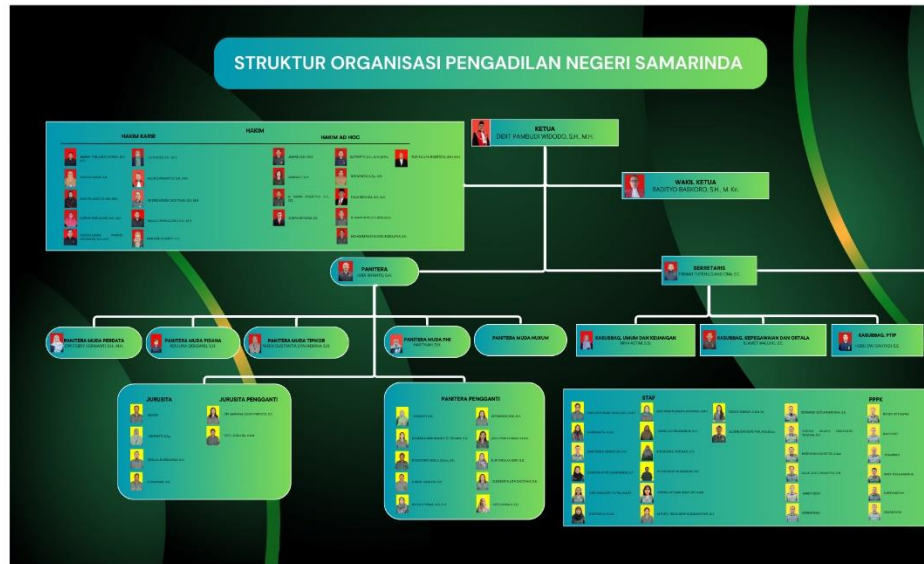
STRUKTUR ORGANISASI PENGADILAN NEGERI SAMARINDA

HAKIM

HAKIM KARIR

HAKIM AD HOC

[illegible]

KETUA
DEDIT PAMBUDI WIDODO, S.H., M.H.

WAKIL KETUA
RADITYO BASKORO, S.H., M.Kn.

PANITERA
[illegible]

SEKRETARIS
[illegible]

PANITERA MUDA PERDATA
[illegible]

PANITERA MUDA PIDANA
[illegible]

PANITERA MUDA TIPIKOR
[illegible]

PANITERA MUDA PHI
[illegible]

PANITERA MUDA HUKUM

KASUBBAG. UMUM DAN KEUANGAN
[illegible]

KASUBBAG. KEPEGAWAIAN DAN ORTALA
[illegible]

KASUBBAG. PTIP
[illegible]

JURUSITA

JURUSITA PENGGANTI

PANITERA PENGGANTI

STAF

PPPK

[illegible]